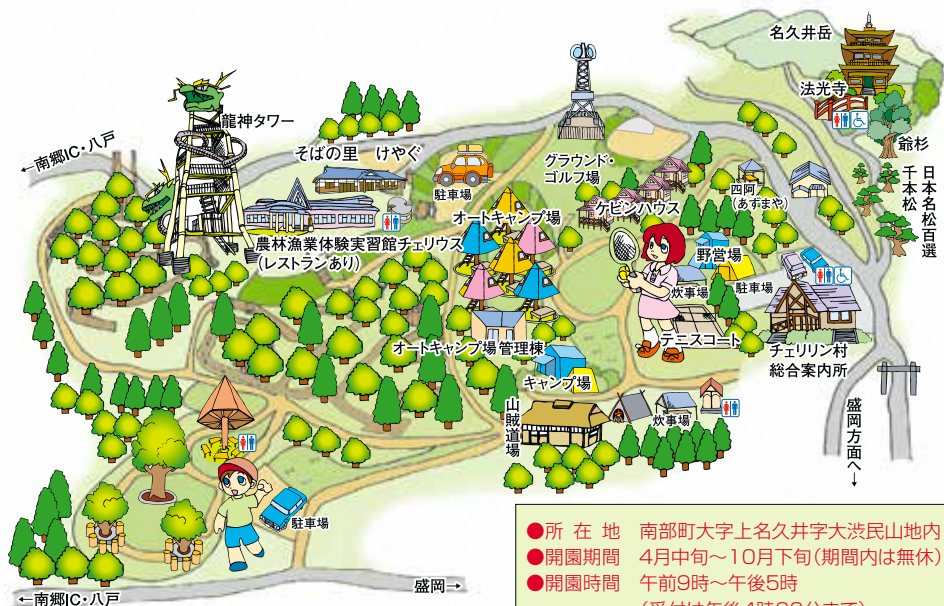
名久井岳

法光寺

翁杉

日本名松百選 千本松

龍神タワー

←南郷IC・八戸

そばの里　けやぐ

駐車場

グラウンド・ゴルフ場

四阿（あずまや）

オートキャンプ場

ケビンハウス

農林漁業体験実習館チェリウス（レストランあり）

野営場

駐車場

炊事場

オートキャンプ場管理棟

テニスコート

チェリリン村総合案内所

キャンプ場

山賊道場

炊事場

盛岡方面へ↓

駐車場

●所 在 地　南部町大字上名久井字大渋民山地内
●開園期間　4月中旬～10月下旬（期間内は無休）
●開園時間　午前9時～午後5時
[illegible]

盛岡→

←南郷IC・八戸